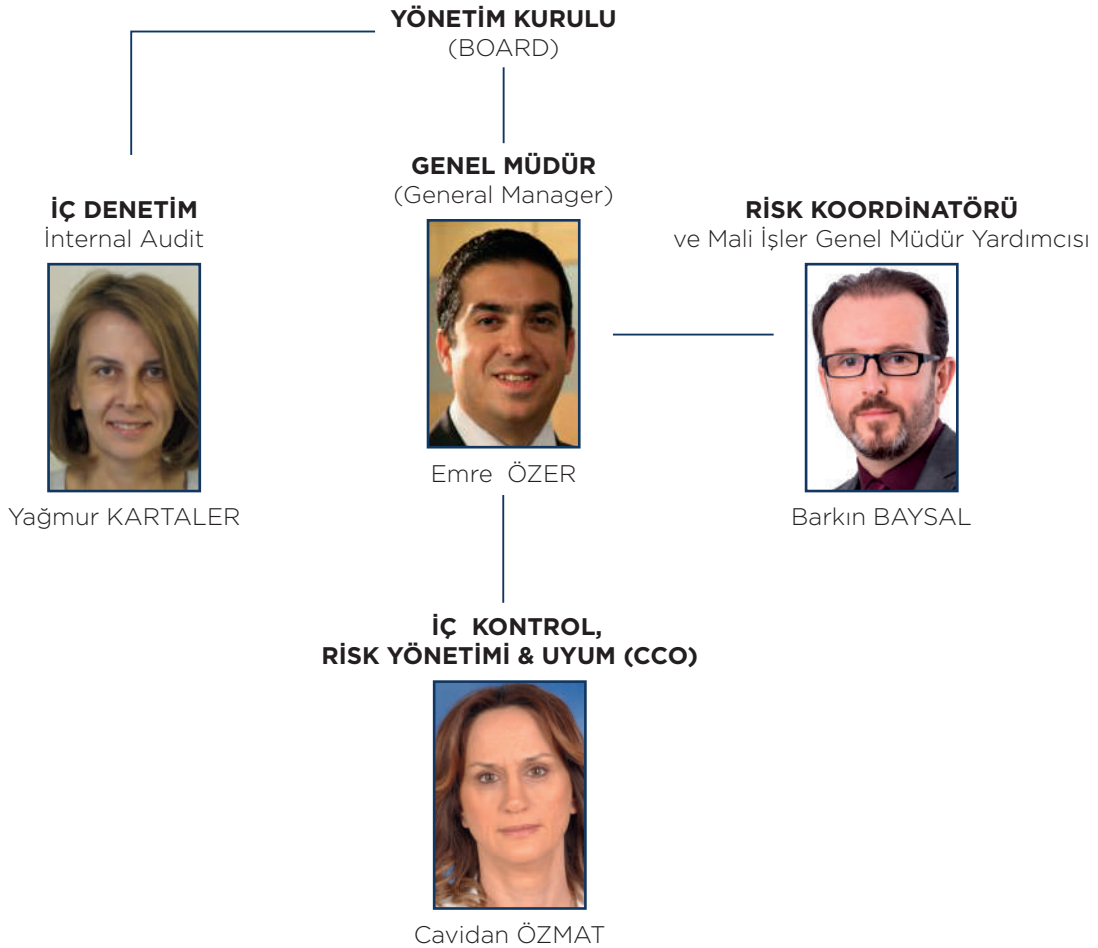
**YÖNETİM KURULU**
(BOARD)

**GENEL MÜDÜR**
(General Manager)

Emre ÖZER

**İÇ DENETİM**
İnternal Audit

Yağmur KARTALER

**RİSK KOORDİNATÖRÜ**
ve Mali İşler Genel Müdür Yardımcısı

Barkın BAYSAL

**İÇ KONTROL, RİSK YÖNETİMİ & UYUM (CCO)**

Cavidan ÖZMAT